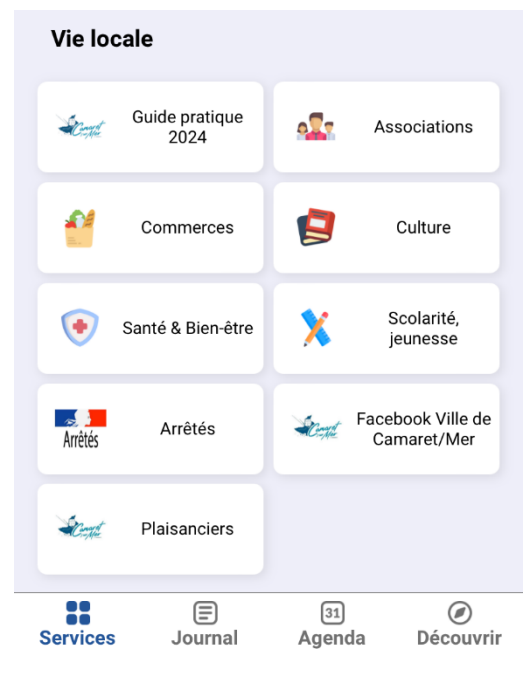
Vie locale

Camaret sur Mer Guide pratique 2024

Associations

Commerces

Culture

Santé & Bien-être

Scolarité, jeunesse

Arrêtés Arrêtés

Camaret sur Mer Facebook Ville de Camaret/Mer

Camaret sur Mer Plaisanciers

Services
Journal
31 Agenda
Découvrir